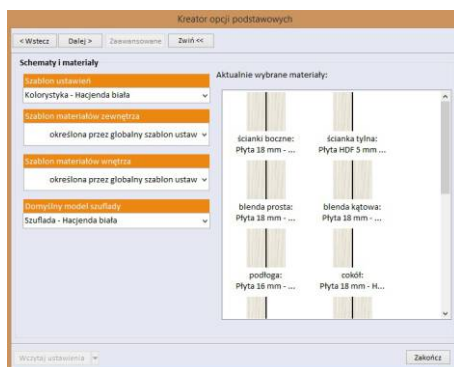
Kreator opcji podstawowych

< Wstecz | Dalej > | Zaawansowane | Zwiń <<

Schematy i materiały

Szablon ustawień
Kolorystyka - Hacjenda biała

Szablon materiałów zewnętrza
określona przez globalny szablon ustaw

Szablon materiałów wnętrza
określona przez globalny szablon ustaw

Domyślny model szuflady
Szuflada - Hacjenda biała

Aktualnie wybrane materiały:

ścianki boczne:
Płyta 18 mm - ...

ścianka tylna:
Płyta HDF 5 mm ...

blenda prosta:
Płyta 18 mm - ...

blenda kątowa:
Płyta 18 mm - ...

podłoga:
Płyta 16 mm - ...

cokół:
Płyta 18 mm - H...

Wczytaj ustawienia

Zakończ